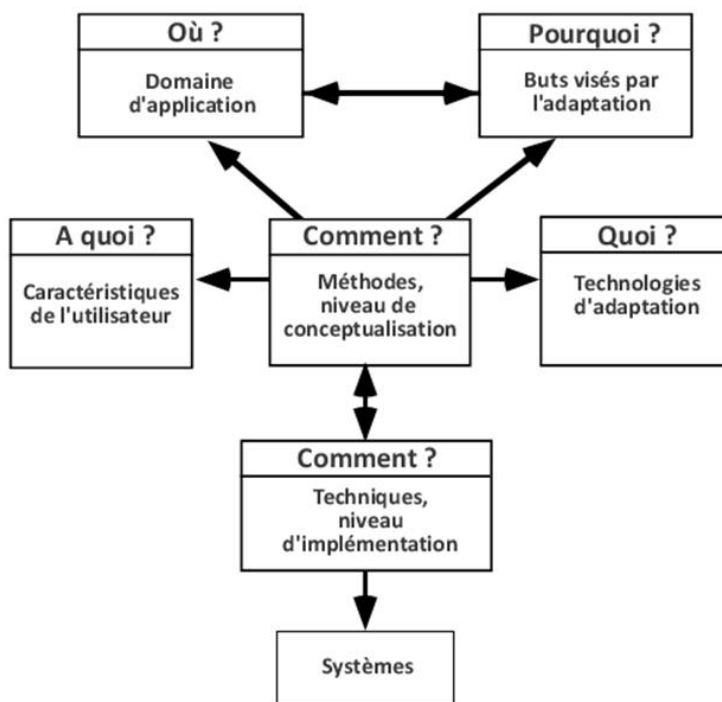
Où ?

Domaine d'application

Pourquoi ?

Buts visés par l'adaptation

A quoi ?

Caractéristiques de l'utilisateur

Comment ?

Méthodes, niveau de conceptualisation

Quoi ?

Technologies d'adaptation

Comment ?

Techniques, niveau d'implémentation

Systèmes